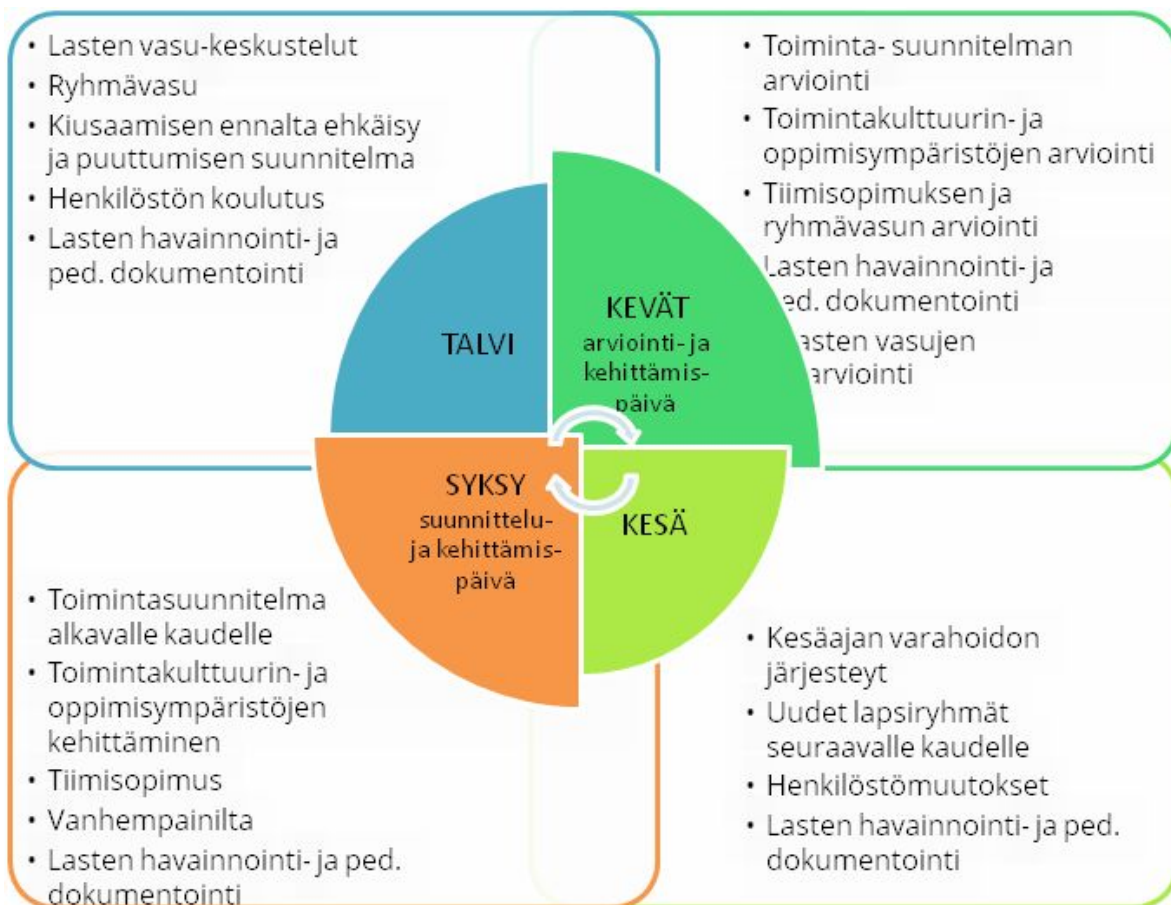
• Lasten vasu-keskustelut
• Ryhmävasu
• Kiusaamisen ennalta ehkäisy ja puuttumisen suunnitelma
• Henkilöstön koulutus
• Lasten havainnointi- ja ped. dokumentointi

• Toiminta- suunnitelman arviointi
• Toimintakulttuurin- ja oppimisympäristöjen arviointi
• Tiimisopimuksen ja ryhmävasun arviointi
• Lasten havainnointi- ja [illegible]ed. dokumentointi
• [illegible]asten vasujen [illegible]arviointi

TALVI

KEVÄT
arviointi- ja kehittämis-päivä

SYKSY
suunnittelu- ja kehittämis-päivä

KESÄ

• Toimintasuunnitelma alkavalle kaudelle
• Toimintakulttuurin- ja oppimisympäristöjen kehittäminen
• Tiimisopimus
• Vanhempainilta
• Lasten havainnointi- ja ped. dokumentointi

• Kesäajan varahoidon järjesteyt
• Uudet lapsiryhmät seuraavalle kaudelle
• Henkilöstömuutokset
• Lasten havainnointi- ja ped. dokumentointi